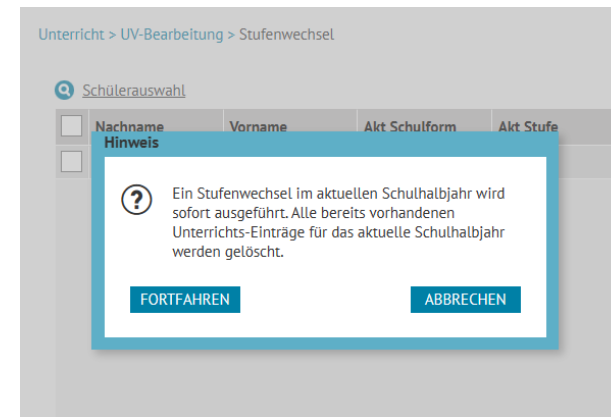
Unterricht > UV-Bearbeitung > Stufenwechsel

Schülerauswahl

| | Nachname | Vorname | Akt Schulform | Akt Stufe |
|---|---|---|---|---|
| | | | | |

Hinweis

Ein Stufenwechsel im aktuellen Schulhalbjahr wird sofort ausgeführt. Alle bereits vorhandenen Unterrichts-Einträge für das aktuelle Schulhalbjahr werden gelöscht.

FORTFAHREN

ABBRECHEN